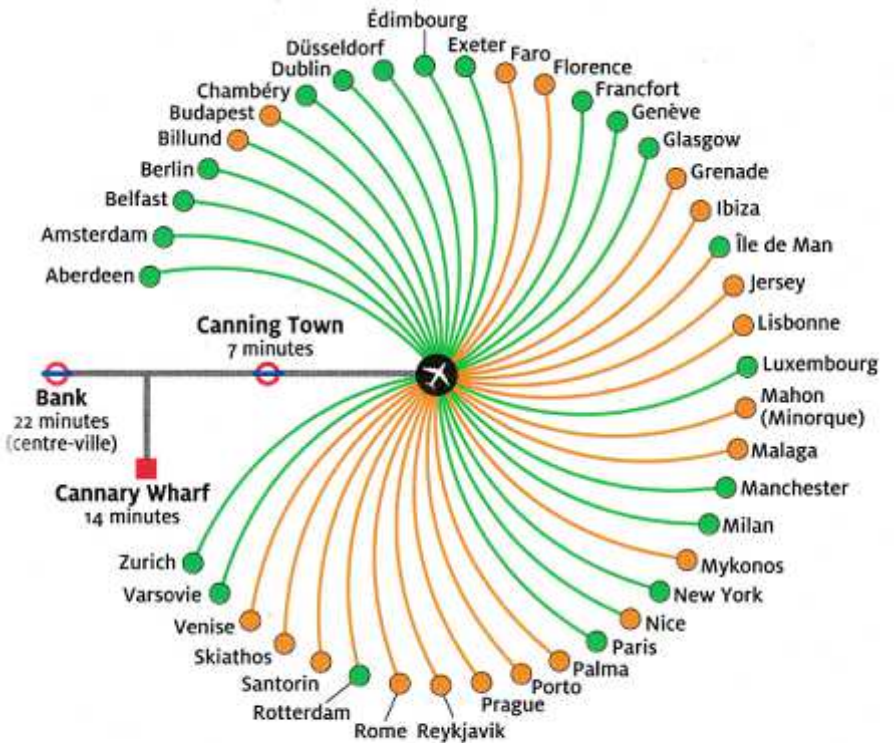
Édimbourg
Düsseldorf
Exeter
Faro
Dublin
Florence
Chambéry
Francfort
Budapest
Genève
Billund
Glasgow
Berlin
Grenade
Belfast
Ibiza
Amsterdam
Île de Man
Aberdeen
Jersey
Lisbonne
Canning Town
7 minutes
Luxembourg
Bank
22 minutes
(centre-ville)
Mahon (Minorque)
Malaga
Cannary Wharf
14 minutes
Manchester
Milan
Zurich
Mykonos
Varsovie
New York
Venise
Nice
Skiathos
Paris
Santorin
Palma
Rotterdam
Porto
Prague
Rome
Reykjavik